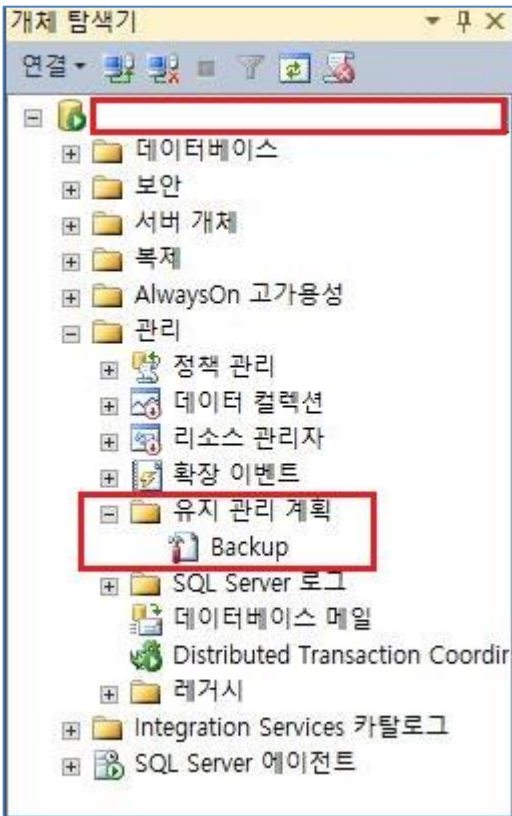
개체 탐색기

연결

데이터베이스
보안
서버 개체
복제
AlwaysOn 고가용성
관리
정책 관리
데이터 컬렉션
리소스 관리자
확장 이벤트
유지 관리 계획
Backup
SQL Server 로그
데이터베이스 메일
Distributed Transaction Coordir
레거시
Integration Services 카탈로그
SQL Server 에이전트